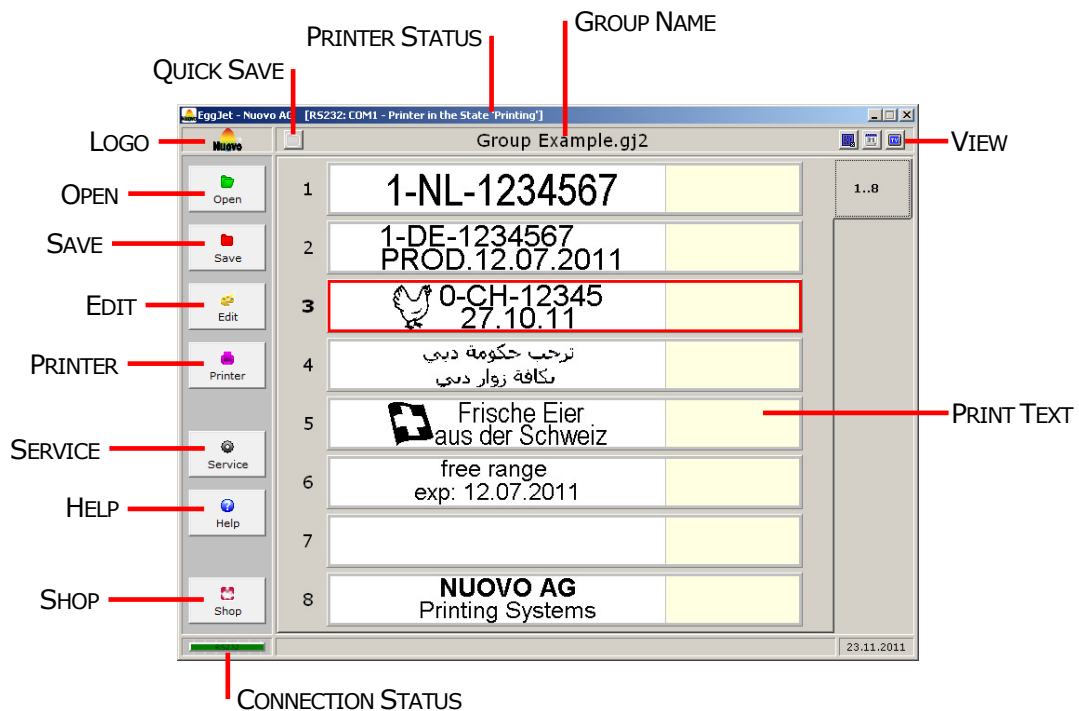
Group Name
Printer Status
Quick Save
EggJet - Nuovo AG [RS232: COM1 - Printer in the State 'Printing']
Logo
Nuovo
Group Example.gj2
View
Open
Open
1
1-NL-1234567
1..8
Save
Save
2
1-DE-1234567
PROD.12.07.2011
Edit
Edit
3
0-CH-12345
27.10.11
Printer
Printer
4
ترحب حكومة دبي
بكافة زوار دبي
5
Frische Eier
aus der Schweiz
Print Text
Service
Service
6
free range
exp: 12.07.2011
Help
Help
7
Shop
Shop
8
NUOVO AG
Printing Systems
RS232
23.11.2011
Connection Status